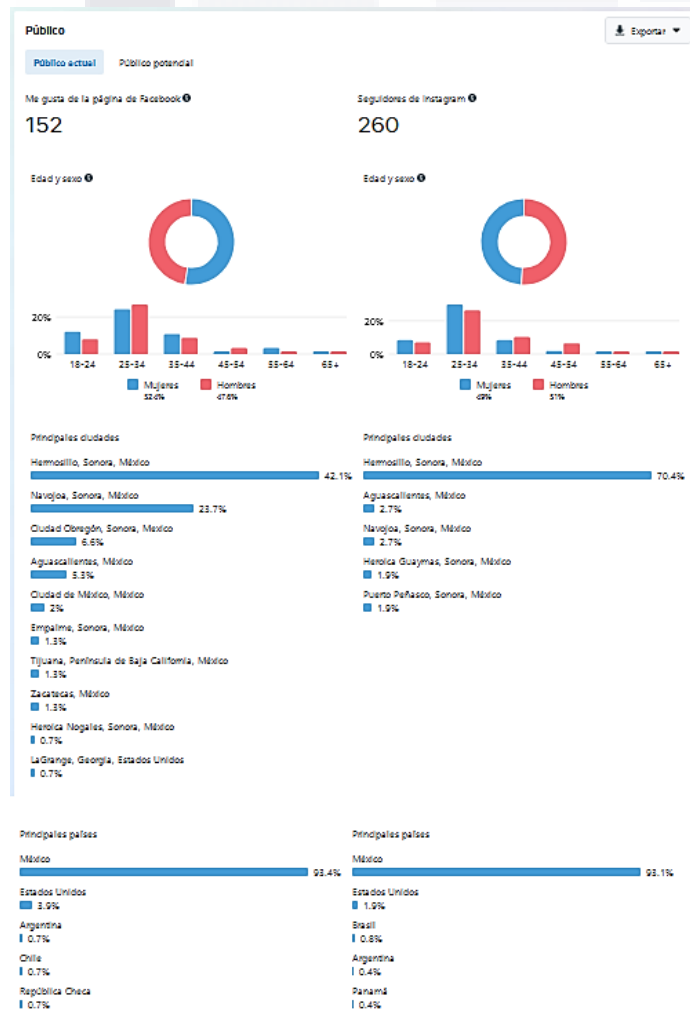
Público

Exportar

Público actual

Público potencial

Me gusta de la página de Facebook

152

Seguidores de Instagram

260

Edad y sexo

20%
0%
18-24 25-34 35-44 45-54 55-64 65+

Mujeres 52.4%
Hombres 47.6%

Edad y sexo

20%
0%
18-24 25-34 35-44 45-54 55-64 65+

Mujeres 49%
Hombres 51%

Principales ciudades

Hermosillo, Sonora, México
42.1%

Navojoa, Sonora, México
23.7%

Ciudad Obregón, Sonora, Mexico
6.6%

Aguascalientes, México
5.3%

Ciudad de México, México
2%

Empalme, Sonora, México
1.3%

Tijuana, Península de Baja California, México
1.3%

Zacatecas, México
1.3%

Heroica Nogales, Sonora, México
0.7%

LaGrange, Georgia, Estados Unidos
0.7%

Principales ciudades

Hermosillo, Sonora, México
70.4%

Aguascalientes, México
2.7%

Navojoa, Sonora, México
2.7%

Heroica Guaymas, Sonora, México
1.9%

Puerto Peñasco, Sonora, México
1.9%

Principales países

México
93.4%

Estados Unidos
3.9%

Argentina
0.7%

Chile
0.7%

República Checa
0.7%

Principales países

México
93.1%

Estados Unidos
1.9%

Brasil
0.8%

Argentina
0.4%

Panamá
0.4%